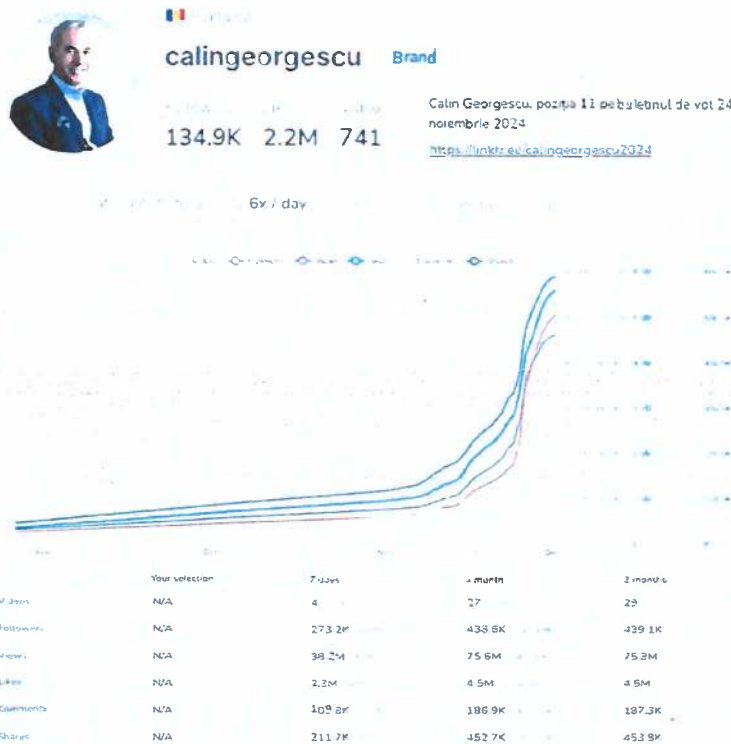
calingeorgescu Brand

134.9K 2.2M 741

Calin Georgescu, poziția 11 pe buletinul de vot 24 noiembrie 2024

https://linktr.ee/calingeorgescu2024

6x / day

| | Your selection | 7 days | 1 month | 3 months |
|---|---|---|---|---|
| Videos | N/A | 4 | 27 | 29 |
| Followers | N/A | 273.2K | 433.6K | 439.1K |
| Views | N/A | 38.2M | 75.6M | 75.8M |
| Likes | N/A | 2.2M | 4.5M | 4.5M |
| Comments | N/A | 109.8K | 186.9K | 187.3K |
| Shares | N/A | 211.7K | 452.7K | 453.9K |